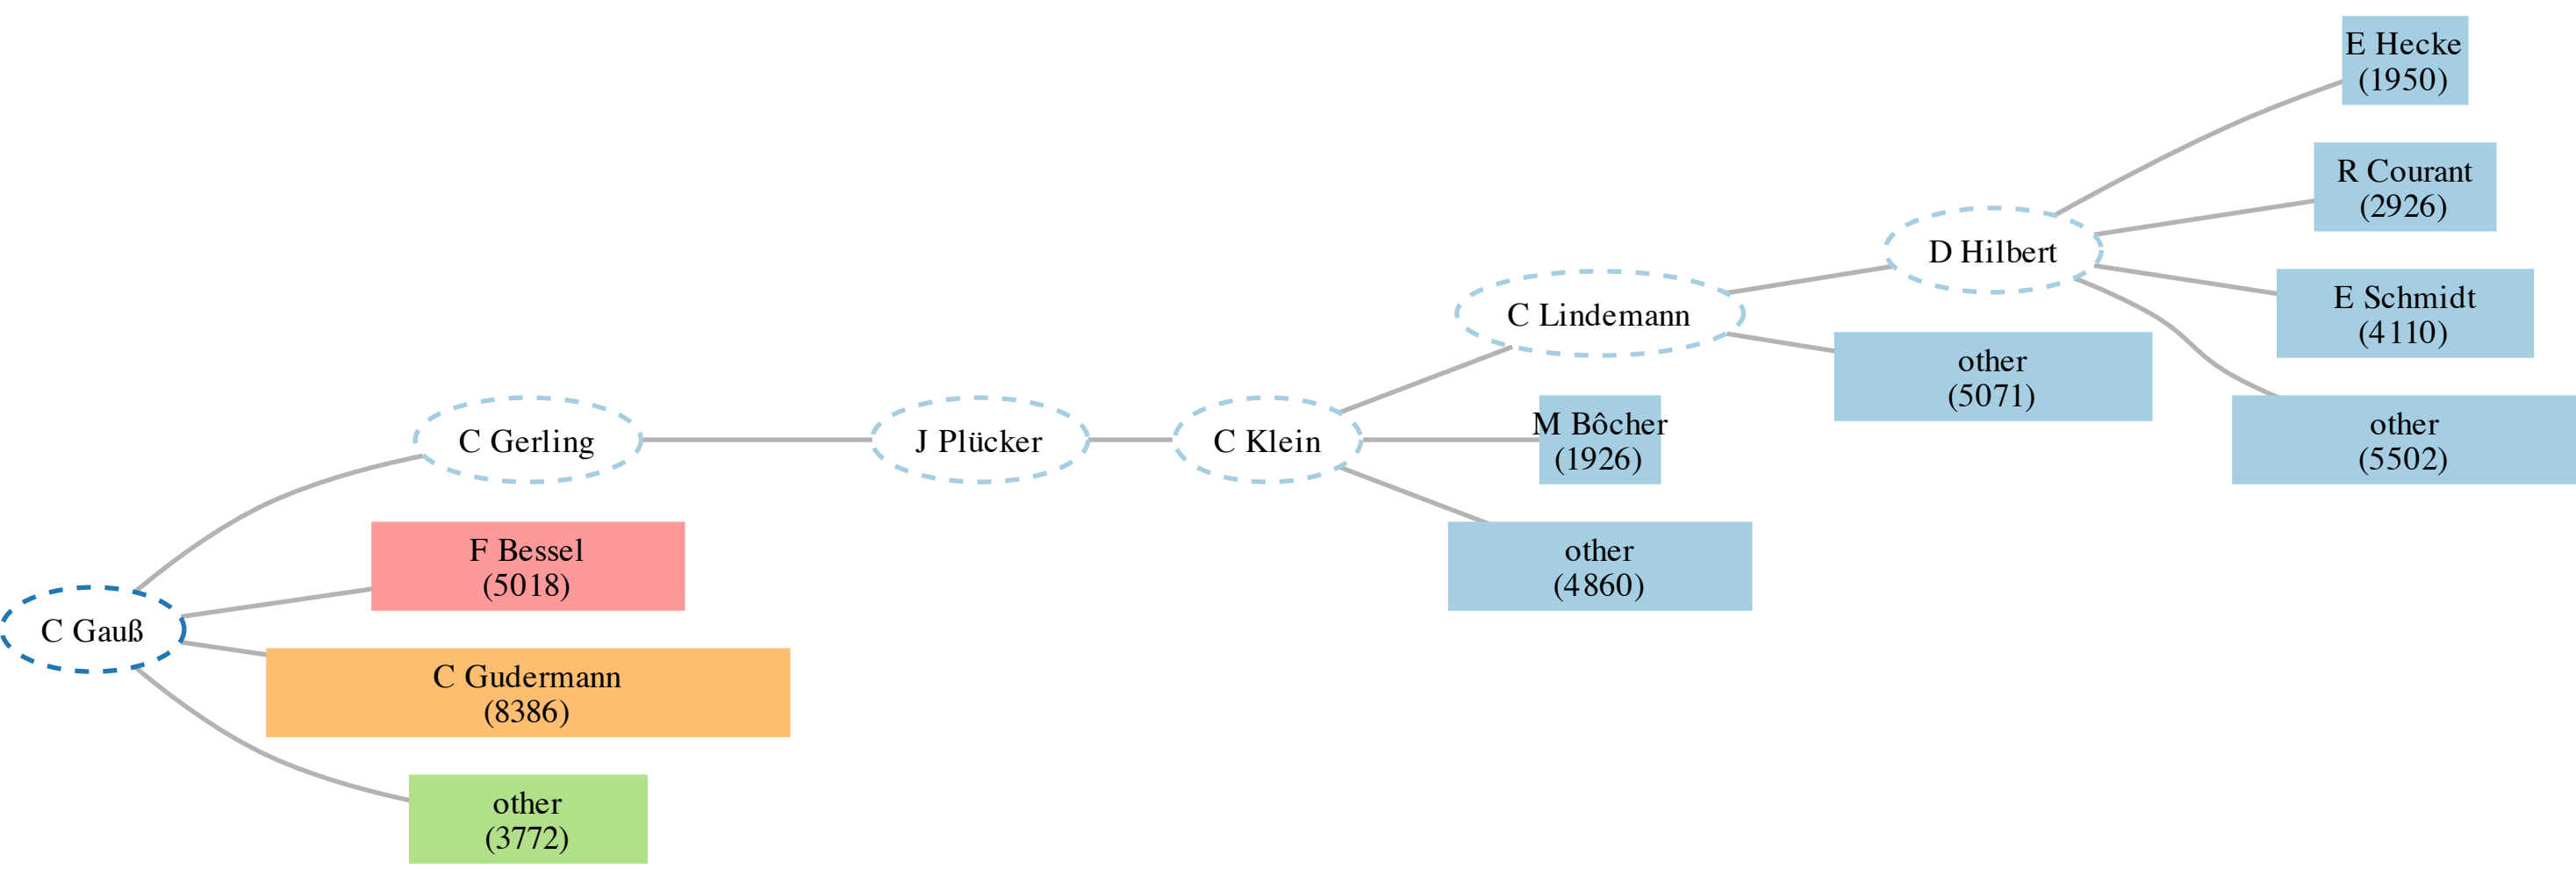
E Hecke (1950)

R Courant (2926)

D Hilbert

E Schmidt (4110)

C Lindemann

other (5071)

other (5502)

C Gerling

J Plücker

C Klein

M Bôcher (1926)

other (4860)

F Bessel (5018)

C Gauß

C Gudermann (8386)

other (3772)